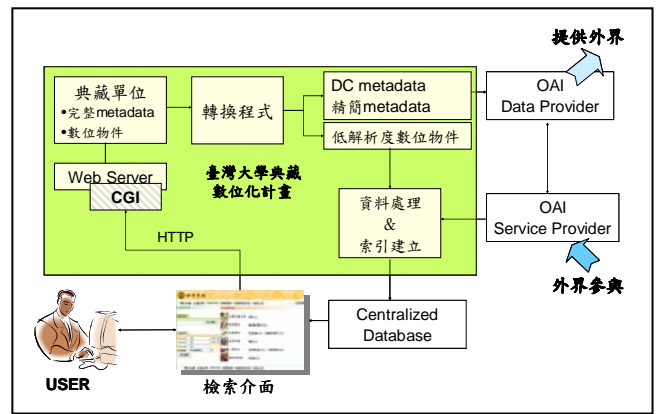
提供外界

典藏單位
•完整metadata
•數位物件

轉換程式

DC metadata
精簡metadata

低解析度數位物件

OAI
Data Provider

Web Server

CGI

臺灣大學典藏
數位化計畫

資料處理
&
索引建立

OAI
Service Provider

HTTP

外界參與

Centralized
Database

USER

檢索介面